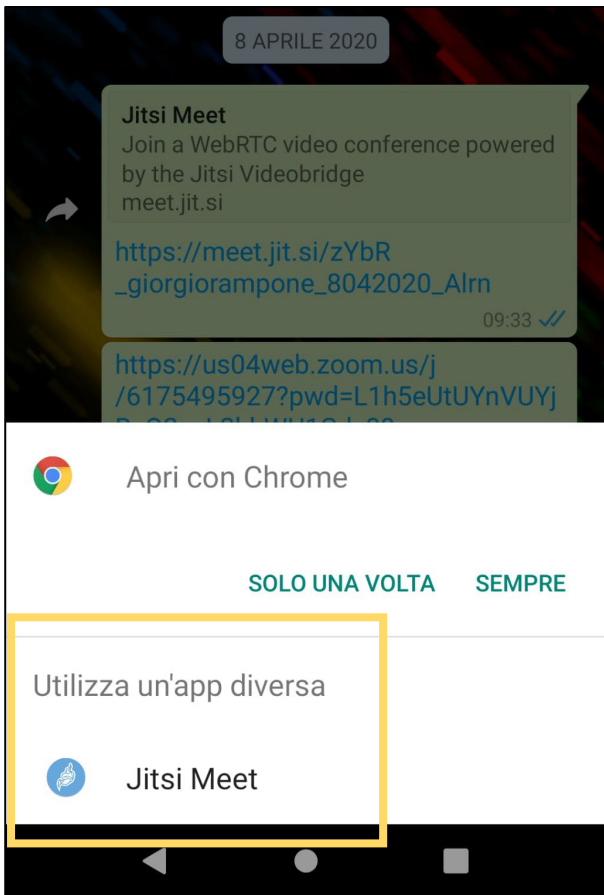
8 APRILE 2020

Jitsi Meet
Join a WebRTC video conference powered by the Jitsi Videobridge
meet.jit.si

https://meet.jit.si/zYbR_giorgiorampone_8042020_Alrn

09:33

https://us04web.zoom.us/j/6175495927?pwd=L1h5eUtUYnVUYj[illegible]

Apri con Chrome

SOLO UNA VOLTA SEMPRE

Utilizza un'app diversa

Jitsi Meet